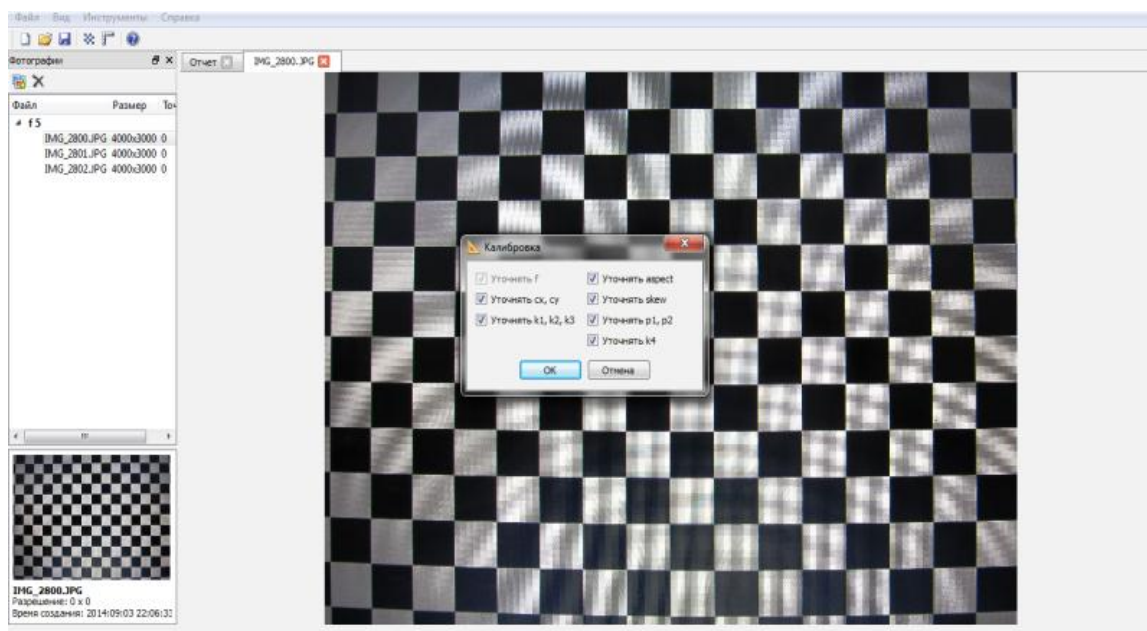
Файл Вид Инструменты Справка

Фотографии

Файл Размер То

f5

IMG_2800.JPG 4000x3000 0

IMG_2801.JPG 4000x3000 0

IMG_2802.JPG 4000x3000 0

IMG_2800.JPG

Разрешение: 0 x 0

Время создания: 2014:09:03 22:06:3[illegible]

Отчет

IMG_2800.JPG

Калибровка

Уточнять f

Уточнять aspect

Уточнять cx, cy

Уточнять skew

Уточнять k1, k2, k3

Уточнять p1, p2

Уточнять k4

OK

Отмена